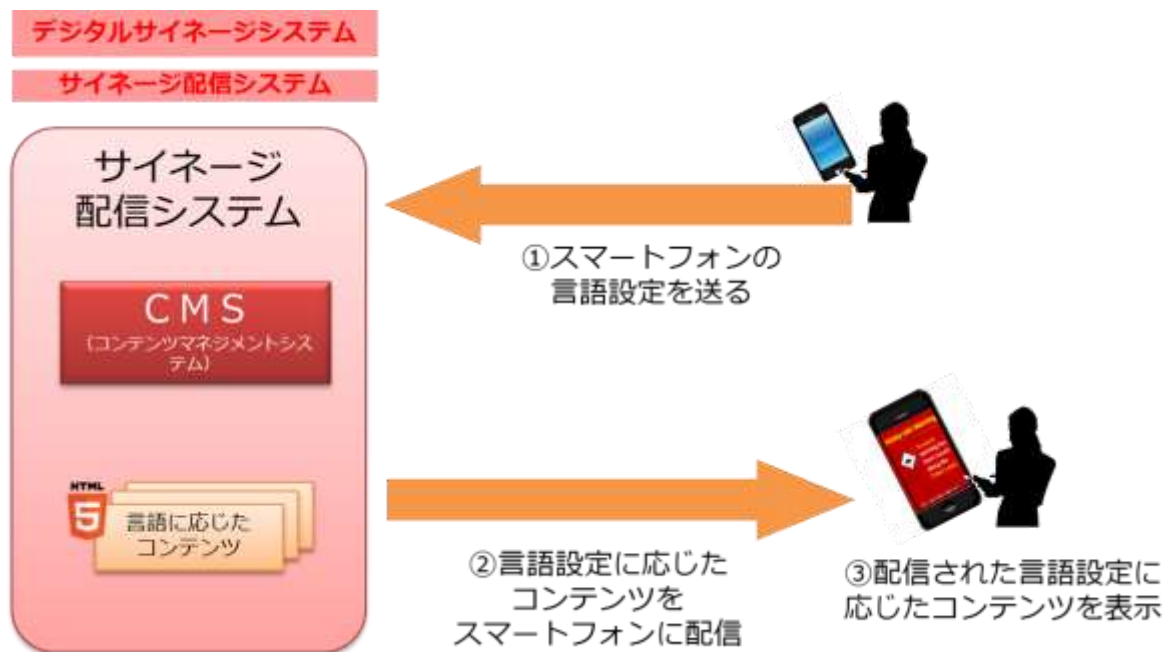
デジタルサイネージシステム

サイネージ配信システム

サイネージ配信システム

CMS
(コンテンツマネジメントシステム)

HTML
5
言語に応じたコンテンツ

①スマートフォンの言語設定を送る

②言語設定に応じたコンテンツをスマートフォンに配信

③配信された言語設定に応じたコンテンツを表示